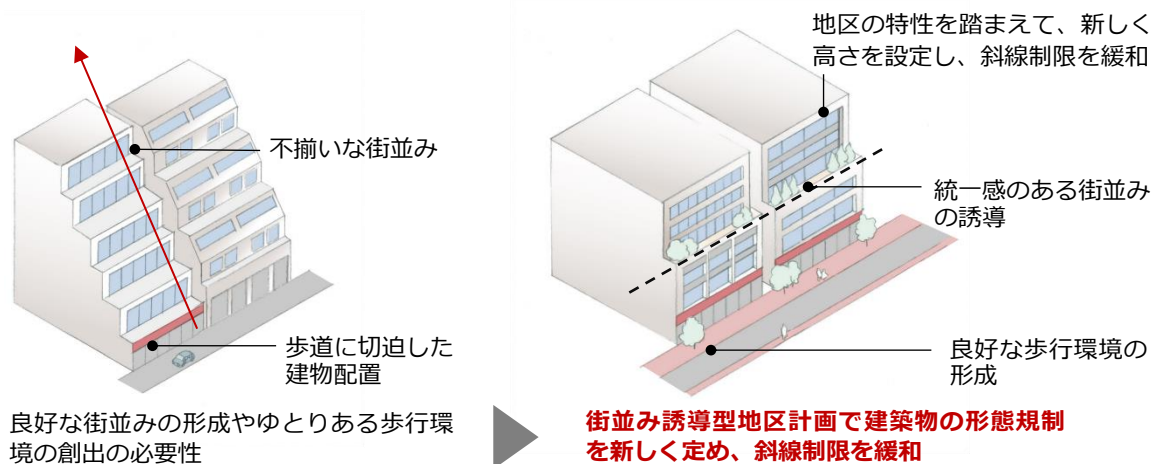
不揃いな街並み

歩道に切迫した建物配置

良好な街並みの形成やゆとりある歩行環境の創出の必要性

地区の特性を踏まえて、新しく高さを設定し、斜線制限を緩和

統一感のある街並みの誘導

良好な歩行環境の形成

街並み誘導型地区計画で建築物の形態規制を新しく定め、斜線制限を緩和